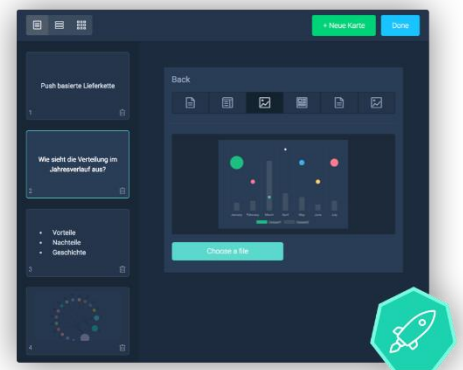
+ Neue Karte
Done

Push basierte Lieferkette
1

Wie sieht die Verteilung im Jahresverlauf aus?
2

• Vorteile
• Nachteile
• Geschichte
3

4

Back

January February March April May June July

Choose a file